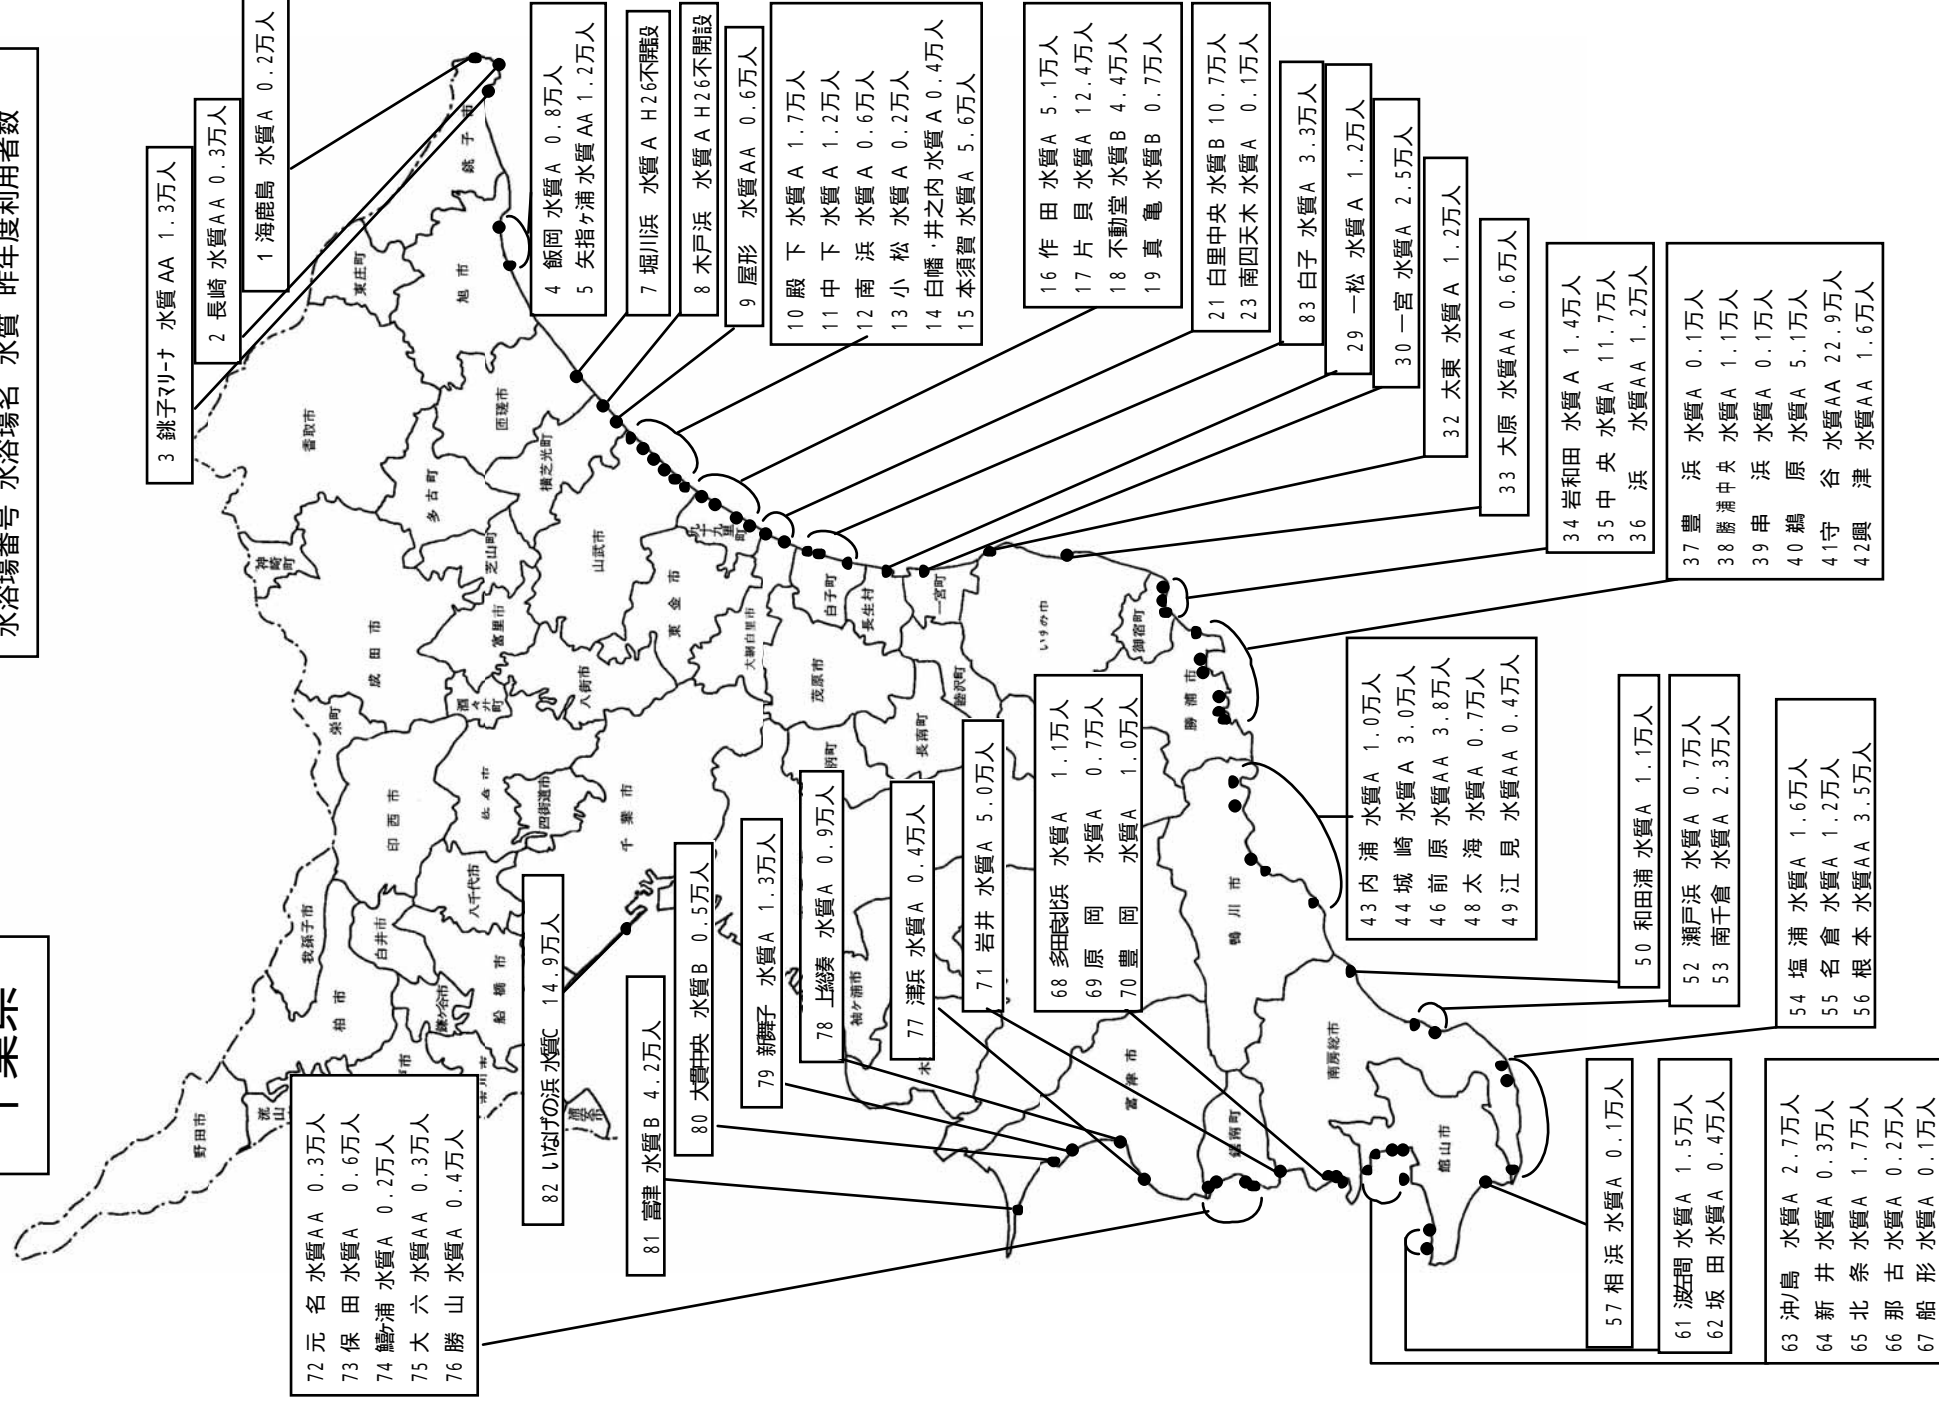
水浴場番号 水浴場名 水質 昨年度利用者数

千葉県

1 海鹿島 水質A 0.2万人
2 長崎 水質AA 0.3万人
3 銚子マリーナ 水質AA 1.3万人
4 飯岡 水質A 0.8万人
5 矢指ヶ浦 水質AA 1.2万人
7 堀川浜 水質A H26不開設
8 木戸浜 水質A H26不開設
9 屋形 水質AA 0.6万人
10 殿 下 水質A 1.7万人
11 中 下 水質A 1.2万人
12 南 浜 水質A 0.6万人
13 小 松 水質A 0.2万人
14 白幡・井之内 水質A 0.4万人
15 本須賀 水質A 5.6万人
16 作 田 水質A 5.1万人
17 片 貝 水質A 12.4万人
18 不動堂 水質B 4.4万人
19 真 亀 水質B 0.7万人
21 白里中央 水質B 10.7万人
23 南四天木 水質A 0.1万人
83 白子 水質A 3.3万人
29 一松 水質A 1.2万人
30 一宮 水質A 2.5万人
32 太東 水質A 1.2万人
33 大原 水質AA 0.6万人
34 岩和田 水質A 1.4万人
35 中 央 水質A 11.7万人
36 浜 水質AA 1.2万人
37 豊 浜 水質A 0.1万人
38 勝浦中央 水質A 1.1万人
39 串 浜 水質A 0.1万人
40 鵜 原 水質A 5.1万人
41 守 谷 水質AA 22.9万人
42 興 津 水質AA 1.6万人
43 内 浦 水質A 1.0万人
44 城 崎 水質A 3.0万人
46 前 原 水質AA 3.8万人
48 太 海 水質A 0.7万人
49 江 見 水質AA 0.4万人
50 和田浦 水質A 1.1万人
52 瀬戸浜 水質A 0.7万人
53 南千倉 水質A 2.3万人
54 塩 浦 水質A 1.6万人
55 名 倉 水質A 1.2万人
56 根 本 水質AA 3.5万人
57 相 浜 水質A 0.1万人
61 波左間 水質A 1.5万人
62 坂 田 水質A 0.4万人
63 沖ノ島 水質A 2.7万人
64 新 井 水質A 0.3万人
65 北 条 水質A 1.7万人
66 那 古 水質A 0.2万人
67 船 形 水質A 0.1万人
68 多田良北浜 水質A 1.1万人
69 原 岡 水質A 0.7万人
70 豊 岡 水質A 1.0万人
71 岩井 水質A 5.0万人
77 津浜 水質A 0.4万人
78 上総湊 水質A 0.9万人
79 新舞子 水質A 1.3万人
80 大貫中央 水質B 0.5万人
81 富津 水質B 4.2万人
82 いなげの浜 水質C 14.9万人
72 元 名 水質AA 0.3万人
73 保 田 水質A 0.6万人
74 鋸南浦 水質A 0.2万人
75 大 六 水質AA 0.3万人
76 勝 山 水質A 0.4万人

銚子市 旭市 東庄町 香取市 匝瑳市 多古町 横芝光町 神崎町 芝山町 山武市 九十九里町 成田市 富里市 東金市 大網白里市 白子町 長生村 一宮町 いすみ市 御宿町 勝浦市 栄町 酒々井町 八街市 茂原市 睦沢町 長柄町 長南町 印西市 佐倉市 四街道市 千葉市 市原市 鴨川市 八千代市 我孫子市 白井市 柏市 鎌ケ谷市 船橋市 流山市 野田市 浦安市 袖ケ浦市 木更津市 富津市 君津市 鋸南町 南房総市 館山市